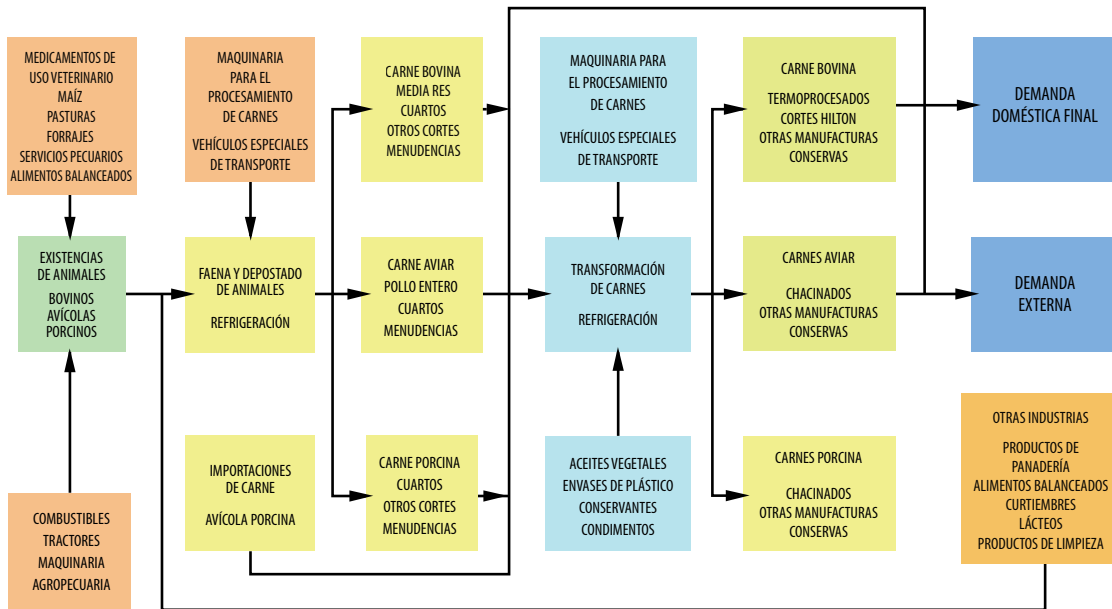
MEDICAMENTOS DE USO VETERINARIO
MAÍZ
PASTURAS
FORRAJES
SERVICIOS PECUARIOS
ALIMENTOS BALANCEADOS

MAQUINARIA PARA EL PROCESAMIENTO DE CARNES

VEHÍCULOS ESPECIALES DE TRANSPORTE

CARNE BOVINA
MEDIA RES
CUARTOS
OTROS CORTES
MENUDENCIAS

MAQUINARIA PARA EL PROCESAMIENTO DE CARNES

VEHÍCULOS ESPECIALES DE TRANSPORTE

CARNE BOVINA

TERMOPROCESADOS
CORTES HILTON
OTRAS MANUFACTURAS
CONSERVAS

DEMANDA DOMÉSTICA FINAL

EXISTENCIAS DE ANIMALES
BOVINOS
AVÍCOLAS
PORCINOS

FAENA Y DEPOSTADO DE ANIMALES

REFRIGERACIÓN

CARNE AVIAR
POLLO ENTERO
CUARTOS
MENUDENCIAS

TRANSFORMACIÓN DE CARNES

REFRIGERACIÓN

CARNES AVIAR

CHACINADOS
OTRAS MANUFACTURAS
CONSERVAS

DEMANDA EXTERNA

IMPORTACIONES DE CARNE

AVÍCOLA PORCINA

CARNE PORCINA
CUARTOS
OTROS CORTES
MENUDENCIAS

ACEITES VEGETALES
ENVASES DE PLÁSTICO
CONSERVANTES
CONDIMENTOS

CARNES PORCINA

CHACINADOS
OTRAS MANUFACTURAS
CONSERVAS

OTRAS INDUSTRIAS

PRODUCTOS DE PANADERÍA
ALIMENTOS BALANCEADOS
CURTIEMBRES
LÁCTEOS
PRODUCTOS DE LIMPIEZA

COMBUSTIBLES
TRACTORES
MAQUINARIA
AGROPECUARIA